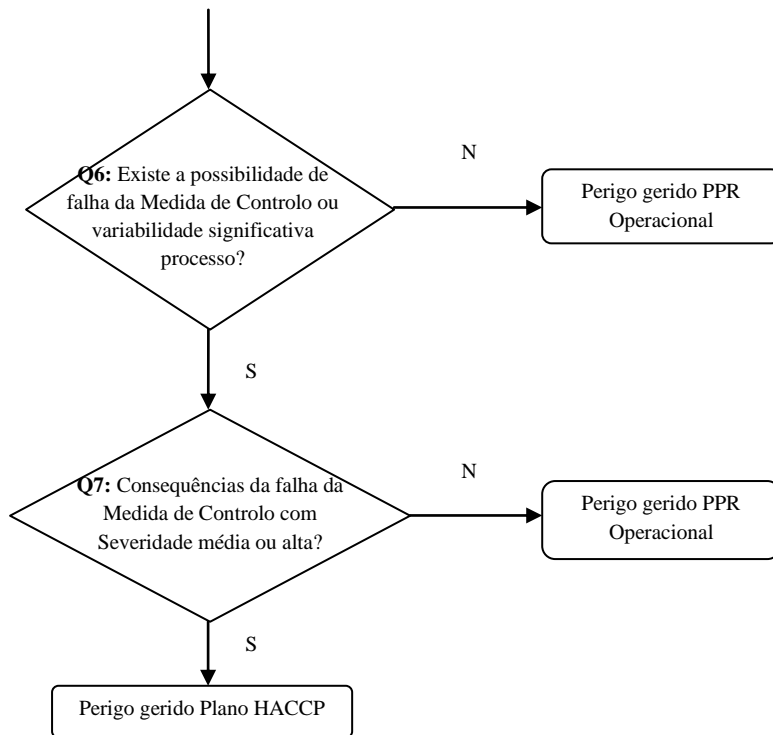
Q6: Existe a possibilidade de falha da Medida de Controlo ou variabilidade significativa processo?

N

Perigo gerido PPR Operacional

S

Q7: Consequências da falha da Medida de Controlo com Severidade média ou alta?

N

Perigo gerido PPR Operacional

S

Perigo gerido Plano HACCP